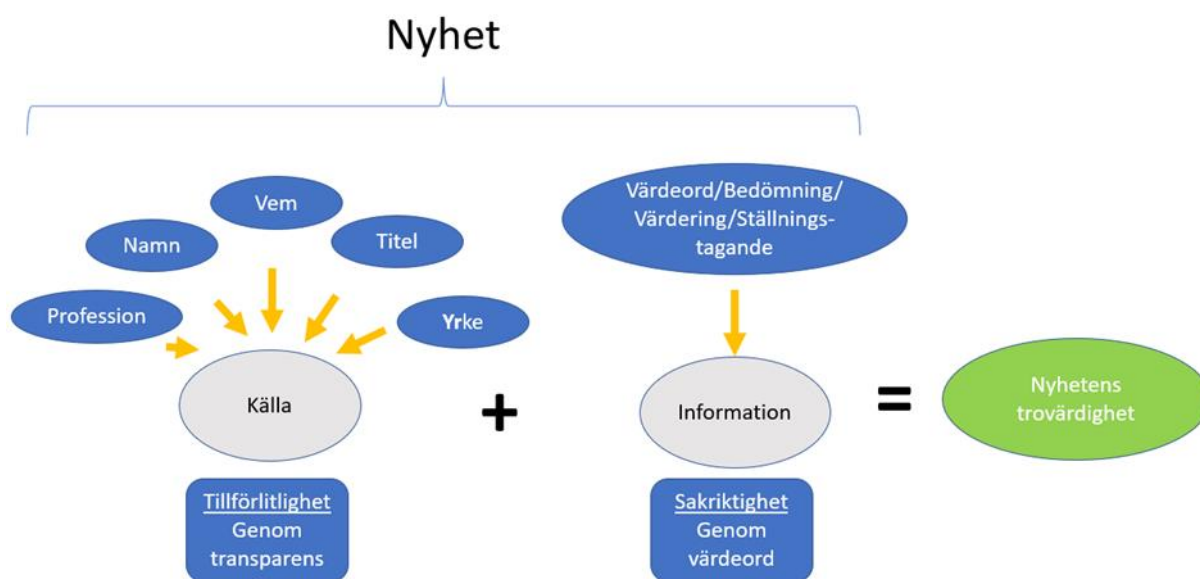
Nyhet

Vem

Namn

Titel

Profession

Yrke

Källa

+

Värdeord/Bedömning/ Värdering/Ställningstagande

Information

=

Nyhetens trovärdighet

Tillförlitlighet
Genom transparens

Sakriktighet
Genom värdeord